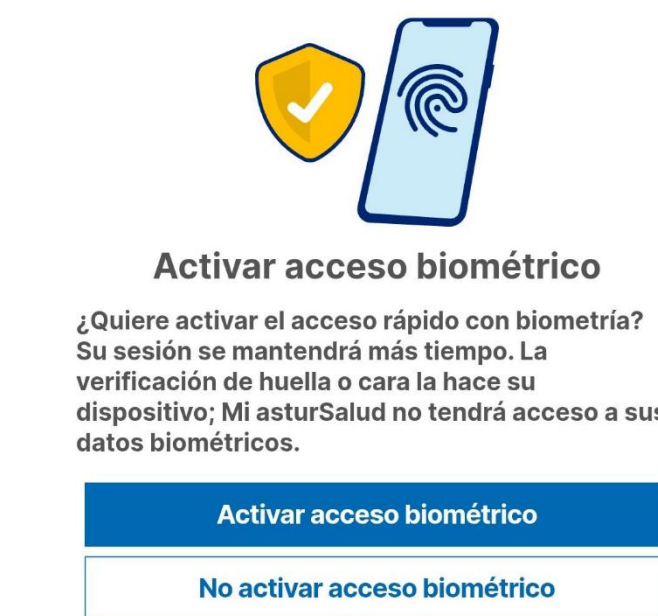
Activar acceso biométrico

¿Quiere activar el acceso rápido con biometría? Su sesión se mantendrá más tiempo. La verificación de huella o cara la hace su dispositivo; Mi asturSalud no tendrá acceso a sus datos biométricos.

Activar acceso biométrico

No activar acceso biométrico